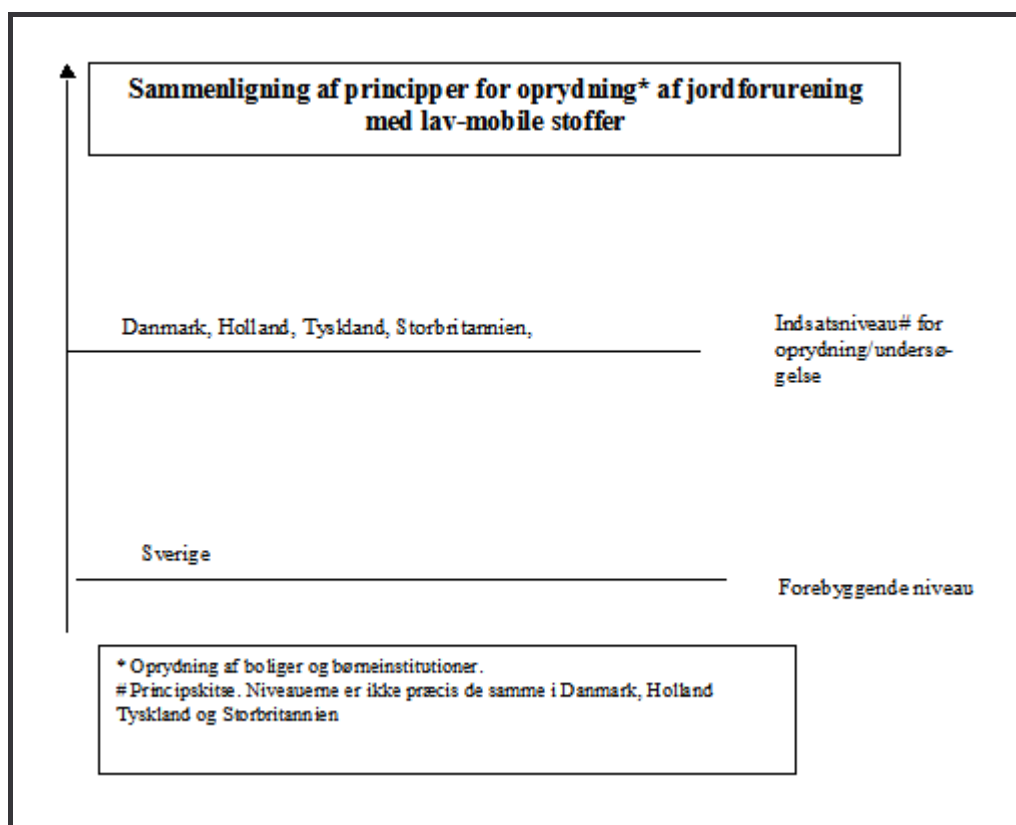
Sammenligning af principper for oprydning* af jordforurening med lav-mobile stoffer

Danmark, Holland, Tyskland, Storbritannien,

Indsatsniveau# for oprydning/undersøgelse

Sverige

Forebyggende niveau

* Oprydning af boliger og børneinstitutioner.
# Principskitse. Niveauerne er ikke præcis de samme i Danmark, Holland Tyskland og Storbritannien